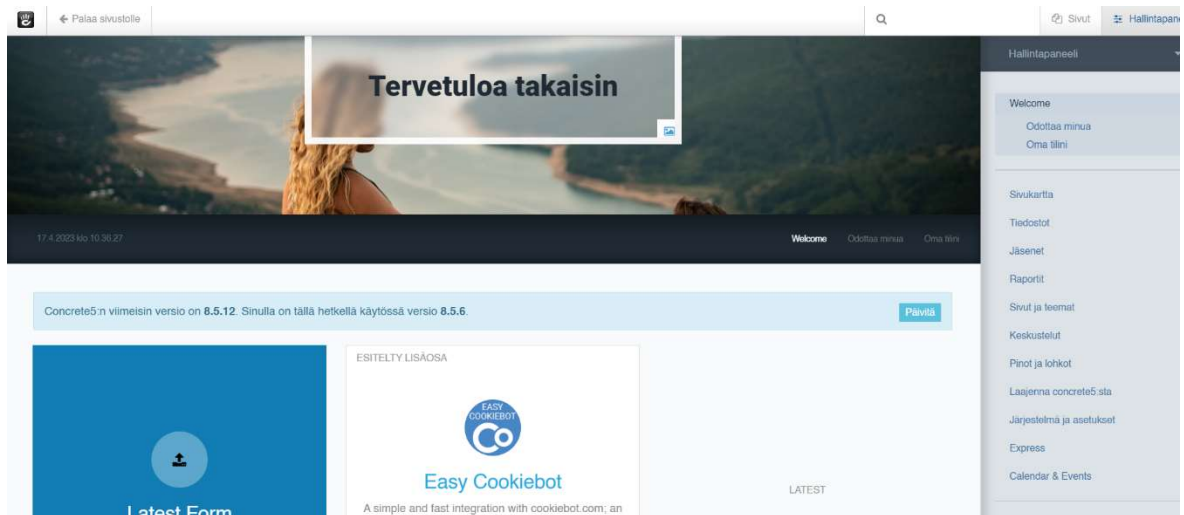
← Palaa sivustolle

Sivut

Hallintapane

Tervetuloa takaisin

17.4.2023 klo 10.36.27

Welcome Odottaa minua Oma tilini

Concrete5:n viimeisin versio on 8.5.12. Sinulla on tällä hetkellä käytössä versio 8.5.6.

Päivitä

Latest Form

ESITELTY LISÄOSA

EASY COOKIEBOT

Easy Cookiebot

A simple and fast integration with cookiebot.com; an

LATEST

Hallintapaneeli

Welcome
Odottaa minua
Oma tilini

Sivukartta
Tiedostot
Jäsenet
Raportit
Sivut ja teemat
Keskustelut
Pinot ja lohkot
Laajenna concrete5:sta
Järjestelmä ja asetukset
Express
Calendar & Events